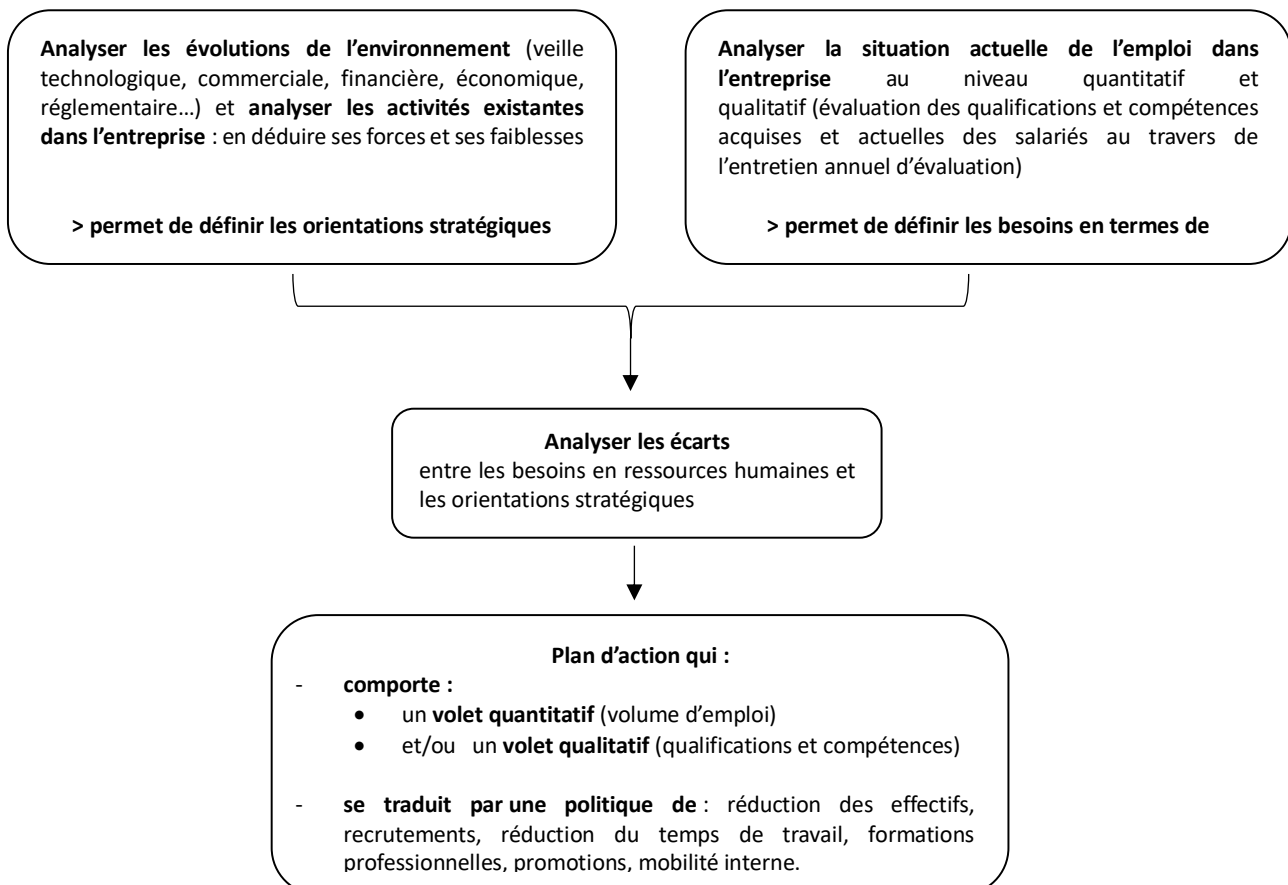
**Analyser les évolutions de l'environnement** (veille technologique, commerciale, financière, économique, réglementaire…) et **analyser les activités existantes dans l'entreprise** : en déduire ses forces et ses faiblesses

**> permet de définir les orientations stratégiques**

**Analyser la situation actuelle de l'emploi dans l'entreprise** au niveau quantitatif et qualitatif (évaluation des qualifications et compétences acquises et actuelles des salariés au travers de l'entretien annuel d'évaluation)

**> permet de définir les besoins en termes de**

**Analyser les écarts**
entre les besoins en ressources humaines et les orientations stratégiques

**Plan d'action qui :**
- **comporte :**
  - un **volet quantitatif** (volume d'emploi)
  - et/ou un **volet qualitatif** (qualifications et compétences)
- **se traduit par une politique de** : réduction des effectifs, recrutements, réduction du temps de travail, formations professionnelles, promotions, mobilité interne.